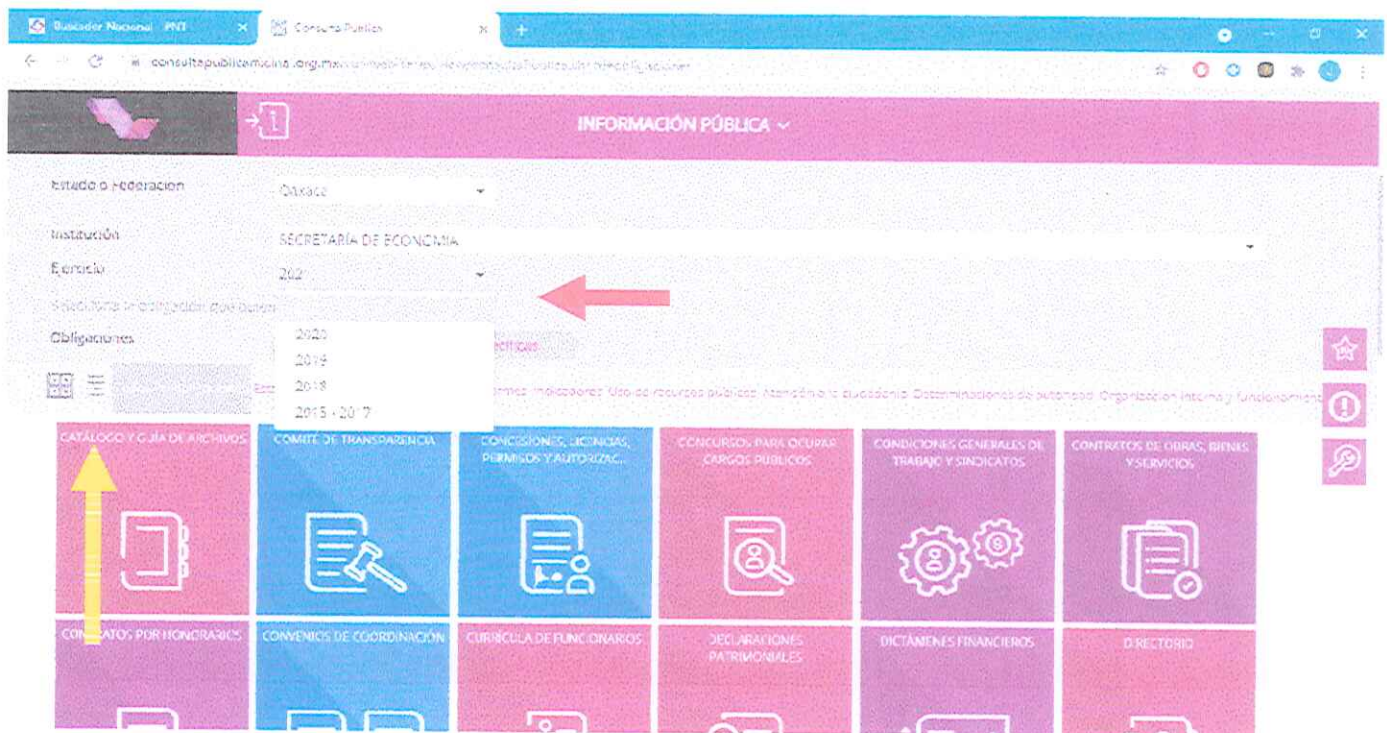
Buscador Nacional · PNT
Consulta Pública
consultapublicamx.inai.org.mx/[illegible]

INFORMACIÓN PÚBLICA

Estado o Federación
Oaxaca
Institución
SECRETARÍA DE ECONOMÍA
Ejercicio
202
Selecciona la obligación que deseas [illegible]
Obligaciones
2020
2019
2018
2015 - 2017
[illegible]específicas

Est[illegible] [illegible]ormes Indicadores Uso de recursos públicos Atención a la ciudadanía Determinaciones de autoridad Organización interna y funcionamiento

CATÁLOGO Y GUÍA DE ARCHIVOS
COMITÉ DE TRANSPARENCIA
CONCESIONES, LICENCIAS, PERMISOS Y AUTORIZAC...
CONCURSOS PARA OCUPAR CARGOS PÚBLICOS
CONDICIONES GENERALES DE TRABAJO Y SINDICATOS
CONTRATOS DE OBRAS, BIENES Y SERVICIOS
CONTRATOS POR HONORARIOS
CONVENIOS DE COORDINACIÓN
CURRÍCULA DE FUNCIONARIOS
DECLARACIONES PATRIMONIALES
DICTÁMENES FINANCIEROS
DIRECTORIO